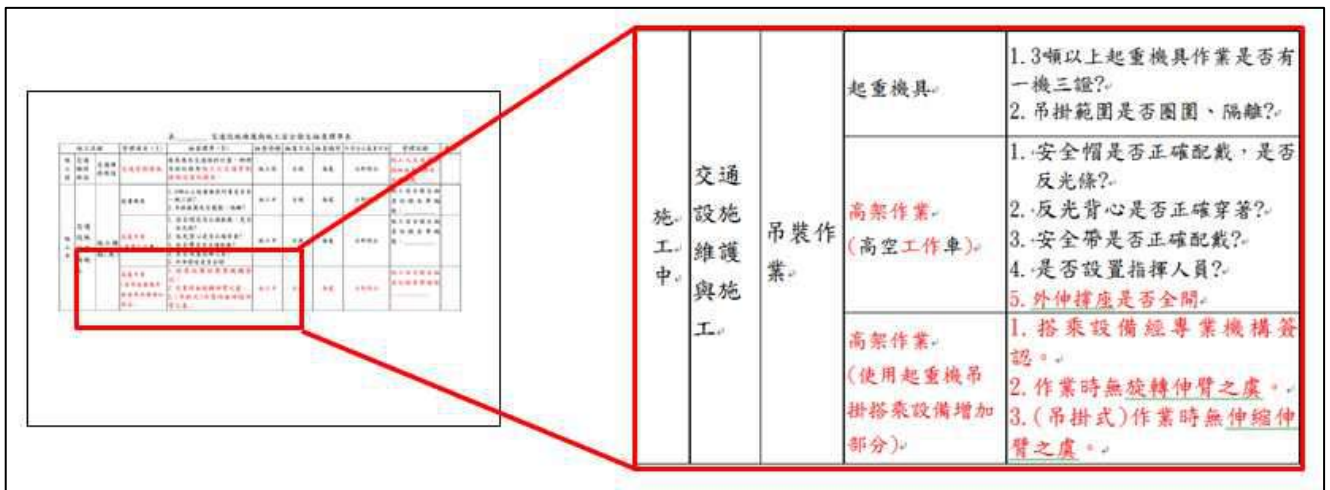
| 施工中 | 交通設施維護與施工 | 吊裝作業 | 起重機具 | 1. 3噸以上起重機具作業是否有一機三證? 2. 吊掛範圍是否圍圈、隔離? |
|---|---|---|---|---|
| | | | 高架作業(高空工作車) | 1. 安全帽是否正確配戴，是否反光條? 2. 反光背心是否正確穿著? 3. 安全帶是否正確配戴? 4. 是否設置指揮人員? 5. 外伸撐座是否全開 |
| | | | 高架作業(使用起重機吊掛搭乘設備增加部分) | 1. 搭乘設備經專業機構簽認。 2. 作業時無旋轉伸臂之虞。 3. (吊掛式)作業時無伸縮伸臂之虞。 |